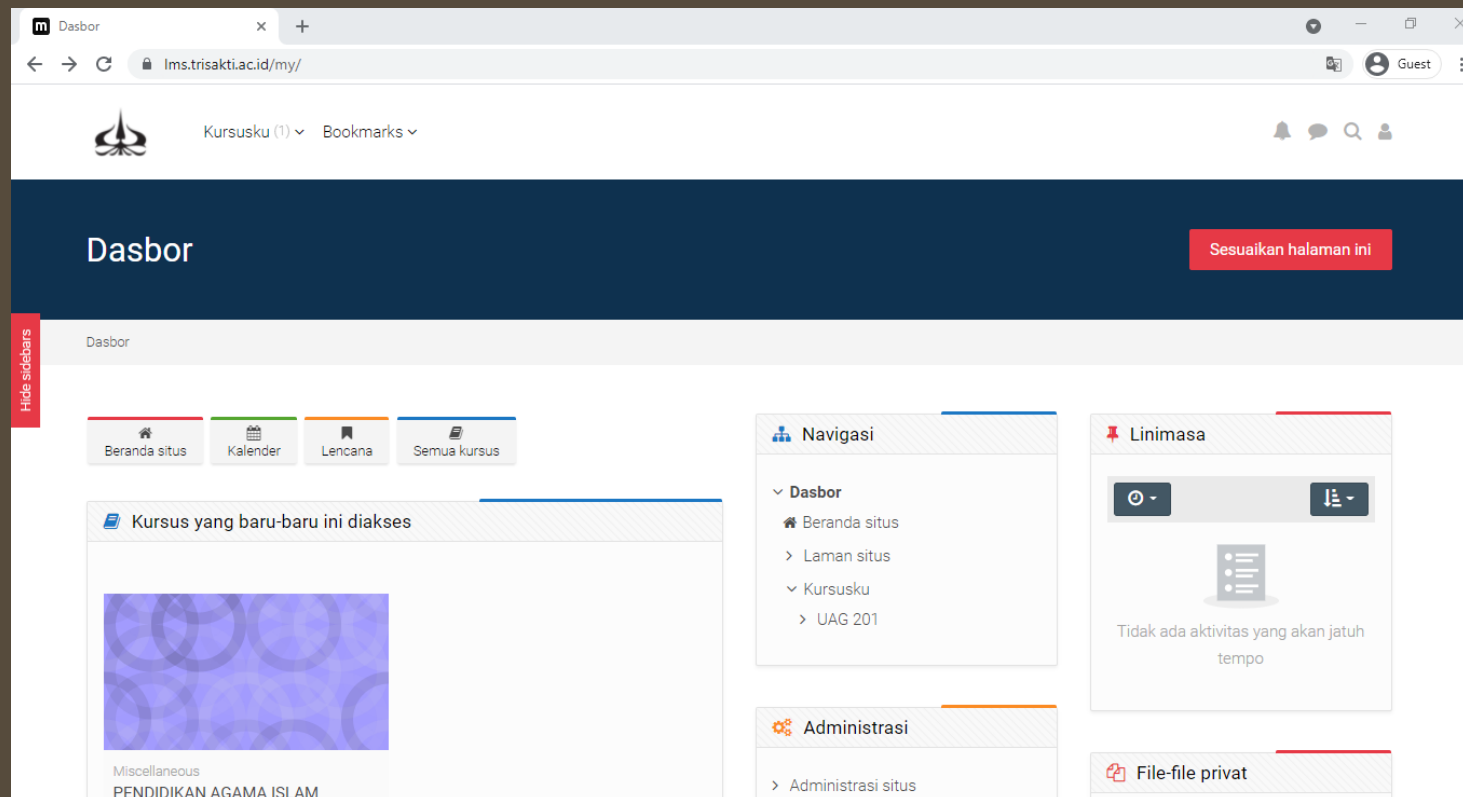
Dasbor ×
+
lms.trisakti.ac.id/my/
Guest

Kursusku (1) Bookmarks

Dasbor
Sesuaikan halaman ini

Hide sidebars

Dasbor

Beranda situs
Kalender
Lencana
Semua kursus

Kursus yang baru-baru ini diakses

Miscellaneous
PENDIDIKAN AGAMA ISLAM

Navigasi
Dasbor
Beranda situs
Laman situs
Kursusku
UAG 201

Administrasi
Administrasi situs

Linimasa
Tidak ada aktivitas yang akan jatuh tempo

File-file privat